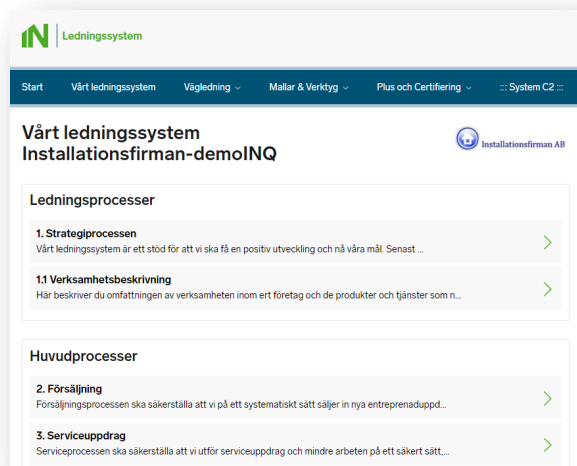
IN Ledningssystem

Start Vårt ledningssystem Vägledning Mallar & Verktyg Plus och Certifiering ::: System C2 :::

Vårt ledningssystem Installationsfirman-demoINQ

Installationsfirman AB

Ledningsprocesser

1. Strategiprocessen
Vårt ledningssystem är ett stöd för att vi ska få en positiv utveckling och nå våra mål. Senast ...

1.1 Verksamhetsbeskrivning
Här beskriver du omfattningen av verksamheten inom ert företag och de produkter och tjänster som n...

Huvudprocesser

2. Försäljning
Försäljningsprocessen ska säkerställa att vi på ett systematiskt sätt säljer in nya entreprenaduppd...

3. Serviceuppdrag
Serviceprocessen ska säkerställa att vi utför serviceuppdrag och mindre arbeten på ett säkert sätt,...